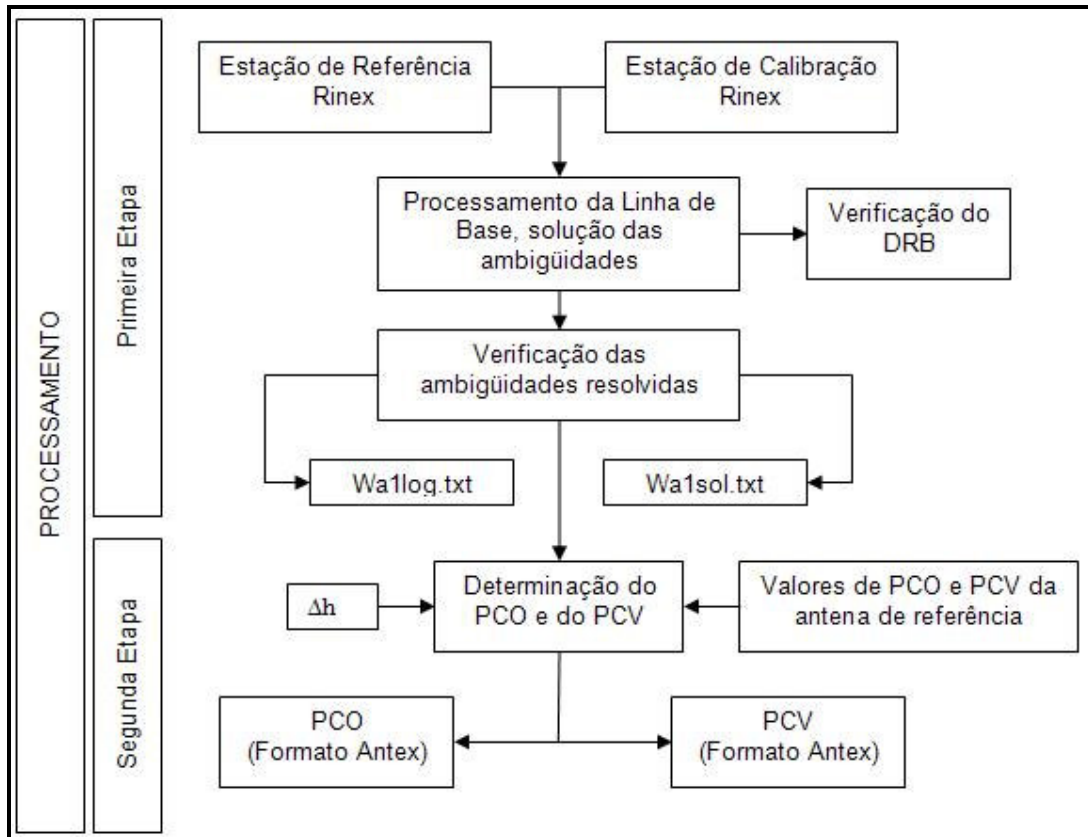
PROCESSAMENTO

Primeira Etapa

Estação de Referência Rinex

Estação de Calibração Rinex

Processamento da Linha de Base, solução das ambigüidades

Verificação do DRB

Verificação das ambigüidades resolvidas

Wa1log.txt

Wa1sol.txt

Segunda Etapa

$\Delta h$

Determinação do PCO e do PCV

Valores de PCO e PCV da antena de referência

PCO (Formato Antex)

PCV (Formato Antex)